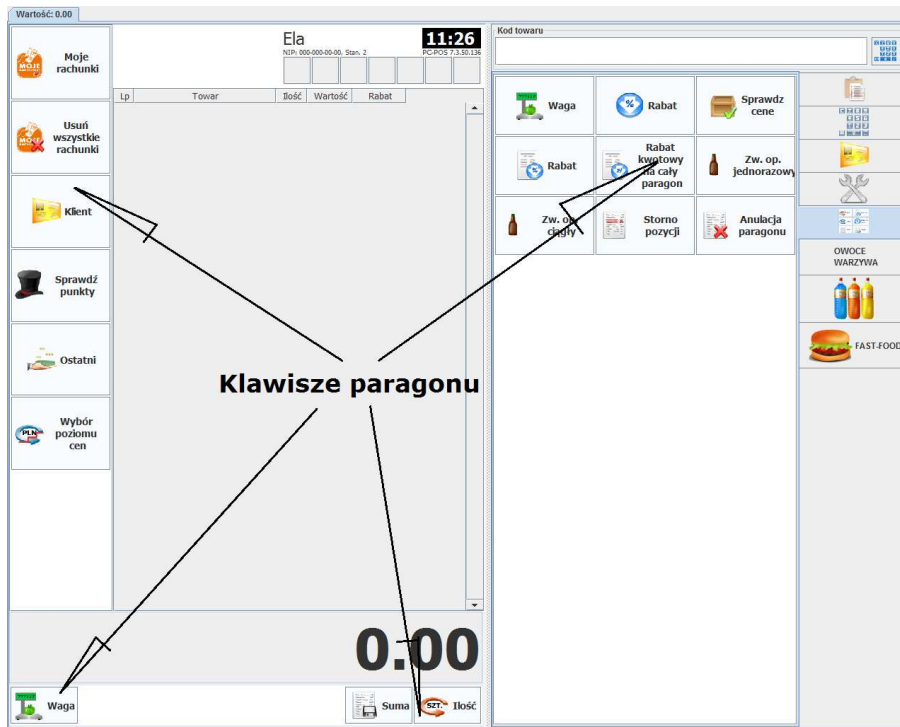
Wartość: 0.00

Moje rachunki

Usuń wszystkie rachunki

Klient

Sprawdź punkty

Ostatni

Wybór poziomu cen

Ela
NIP: 000-000-00-00, Stan. 2
11:26
PC-POS 7.3.50.136

| Lp | Towar | Ilość | Wartość | Rabat |
|---|---|---|---|---|

0.00

Waga

Suma

Ilość

Kod towaru

Waga

Rabat

Sprawdz cene

Rabat

Rabat kwotowy na cały paragon

Zw. op. jednorazowy

Zw. op. ciągły

Storno pozycji

Anulacja paragonu

OWOCE WARZYWA

FAST-FOOD

Klawisze paragonu